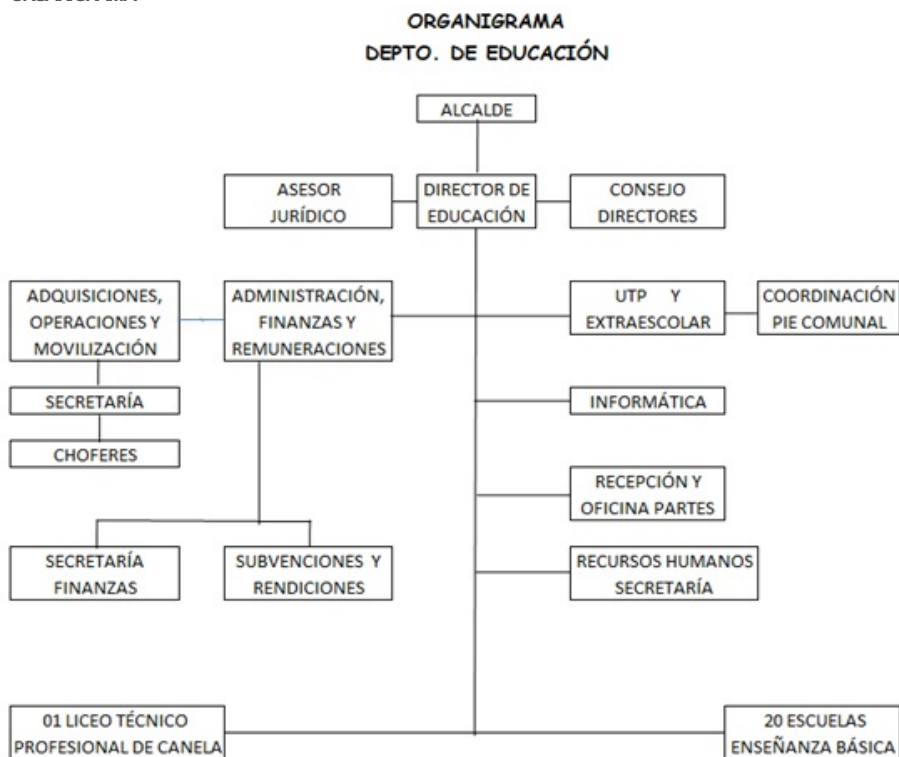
ORGANIGRAMA
DEPTO. DE EDUCACIÓN

ALCALDE

ASESOR JURÍDICO

DIRECTOR DE EDUCACIÓN

CONSEJO DIRECTORES

ADQUISICIONES, OPERACIONES Y MOVILIZACIÓN

ADMINISTRACIÓN, FINANZAS Y REMUNERACIONES

UTP Y EXTRAESCOLAR

COORDINACIÓN PIE COMUNAL

SECRETARÍA

CHOFERES

INFORMÁTICA

RECEPCIÓN Y OFICINA PARTES

SECRETARÍA FINANZAS

SUBVENCIONES Y RENDICIONES

RECURSOS HUMANOS SECRETARÍA

01 LICEO TÉCNICO PROFESIONAL DE CANELA

20 ESCUELAS ENSEÑANZA BÁSICA